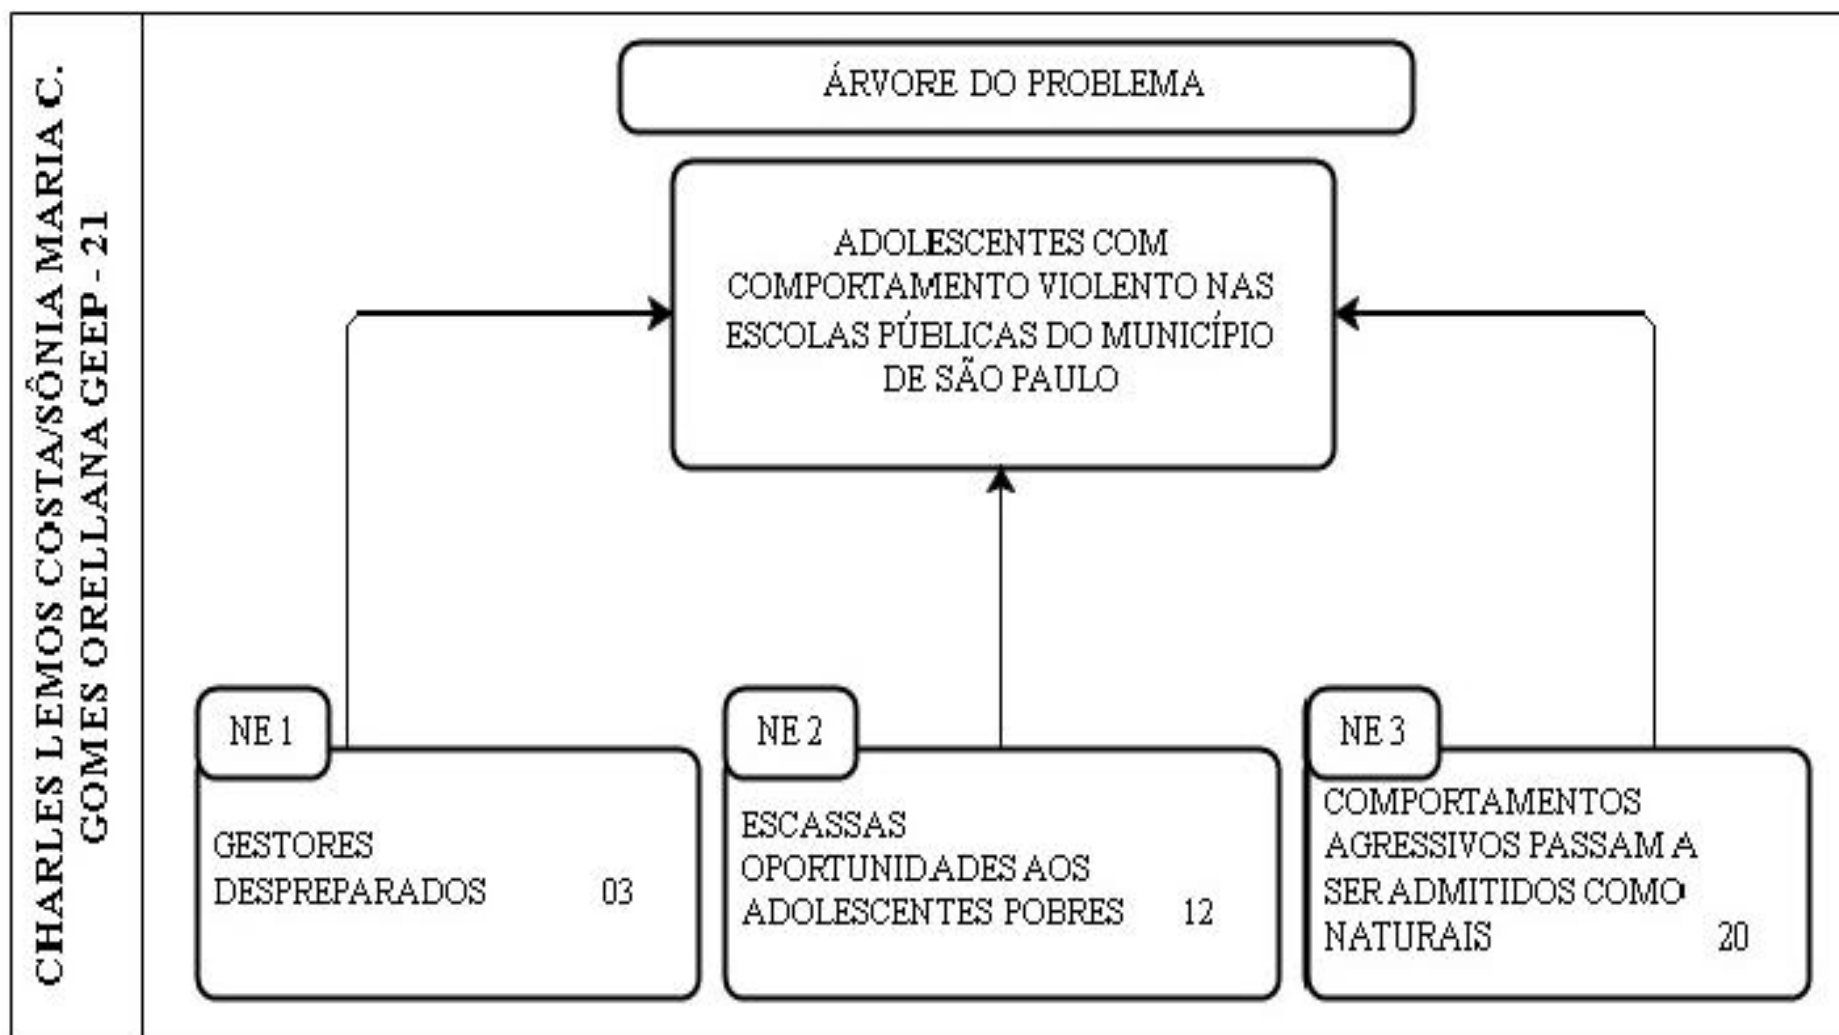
CHARLES LEMOS COSTA/SÔNIA MARIA C. GOMES ORELLANA GEEP - 21

ÁRVORE DO PROBLEMA

ADOLESCENTES COM COMPORTAMENTO VIOLENTO NAS ESCOLAS PÚBLICAS DO MUNICÍPIO DE SÃO PAULO

NE 1

GESTORES DESPREPARADOS 03

NE 2

ESCASSAS OPORTUNIDADES AOS ADOLESCENTES POBRES 12

NE 3

COMPORTAMENTOS AGRESSIVOS PASSAM A SER ADMITIDOS COMO NATURAIS 20